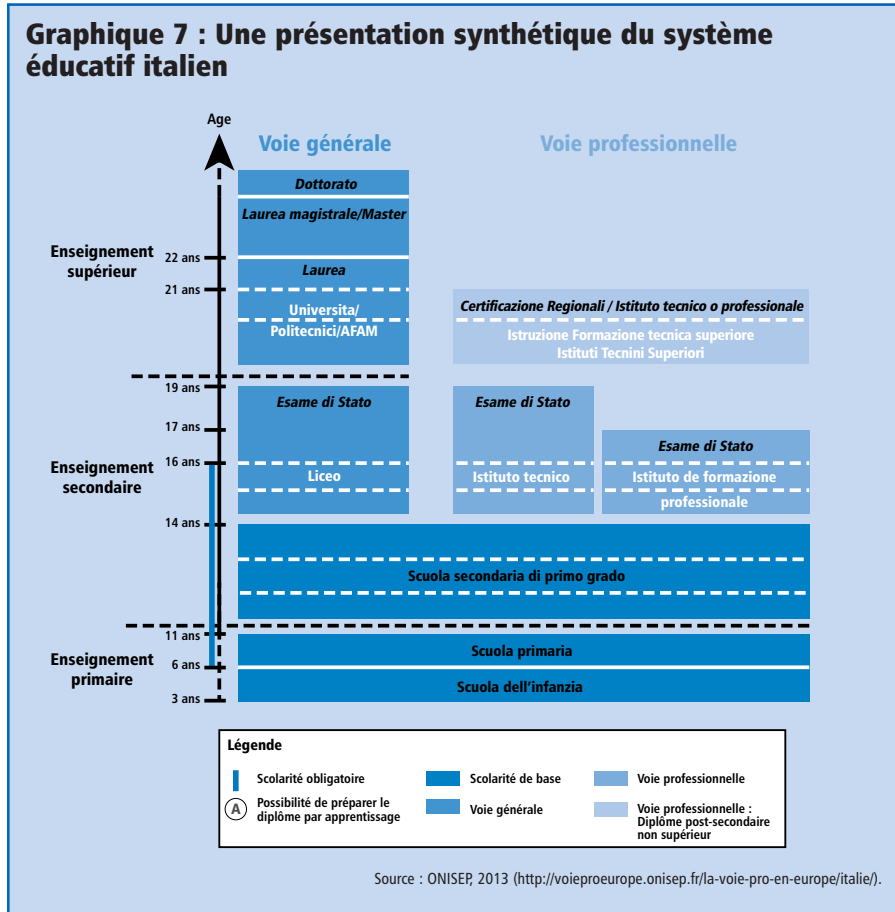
Graphique 7 : Une présentation synthétique du système éducatif italien

Age

Voie générale

Voie professionnelle

Dottorato

Laurea magistrale/Master

Enseignement supérieur

22 ans

Laurea

21 ans

Universita/ Politecnici/AFAM

Certificazione Regionali / Istituto tecnico o professionale

Istruzione Formazione tecnica superiore Istituti Tecnini Superiori

19 ans

Esame di Stato

Esame di Stato

17 ans

Esame di Stato

Enseignement secondaire

16 ans

Liceo

Istituto tecnico

Istituto de formazione professionale

14 ans

Scuola secondaria di primo grado

11 ans

Enseignement primaire

Scuola primaria

6 ans

Scuola dell'infanzia

3 ans

Légende

Scolarité obligatoire

Scolarité de base

Voie professionnelle

Ⓐ Possibilité de préparer le diplôme par apprentissage

Voie générale

Voie professionnelle : Diplôme post-secondaire non supérieur

Source : ONISEP, 2013 (http://voieproeurope.onisep.fr/la-voie-pro-en-europe/italie/).